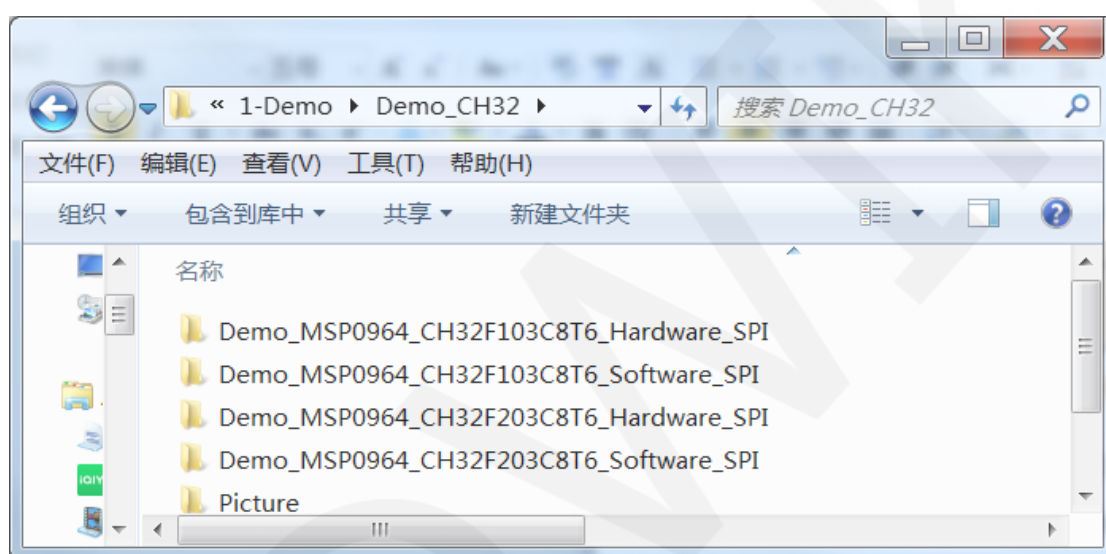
« 1-Demo ▸ Demo_CH32 ▸

搜索 Demo_CH32

文件(F) 编辑(E) 查看(V) 工具(T) 帮助(H)

组织 ▾ 包含到库中 ▾ 共享 ▾ 新建文件夹

名称

Demo_MSP0964_CH32F103C8T6_Hardware_SPI
Demo_MSP0964_CH32F103C8T6_Software_SPI
Demo_MSP0964_CH32F203C8T6_Hardware_SPI
Demo_MSP0964_CH32F203C8T6_Software_SPI
Picture